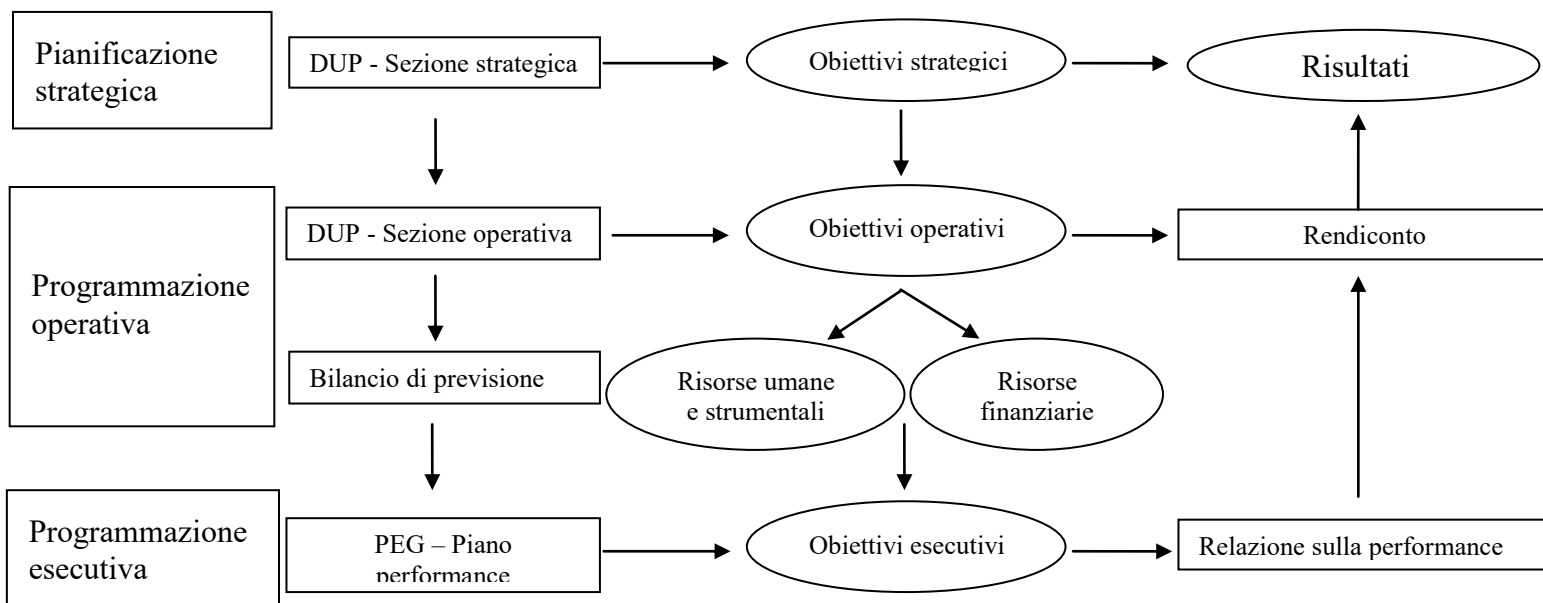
Pianificazione strategica

DUP - Sezione strategica

Obiettivi strategici

Risultati

Programmazione operativa

DUP - Sezione operativa

Obiettivi operativi

Rendiconto

Bilancio di previsione

Risorse umane e strumentali

Risorse finanziarie

Programmazione esecutiva

PEG – Piano performance

Obiettivi esecutivi

Relazione sulla performance